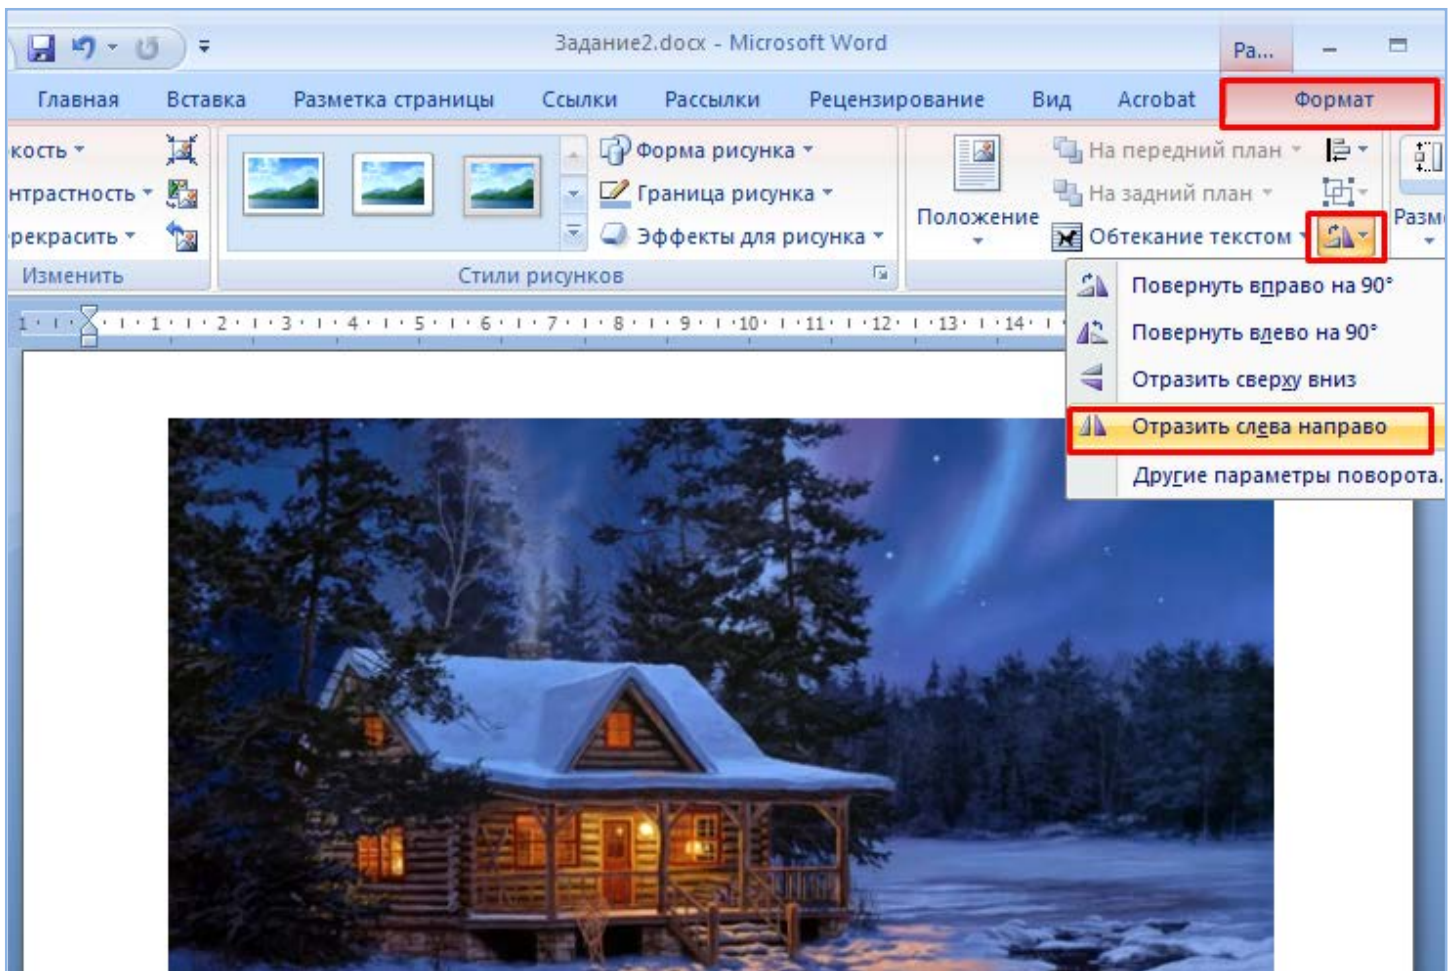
Задание2.docx - Microsoft Word
Ра...

Главная Вставка Разметка страницы Ссылки Рассылки Рецензирование Вид Acrobat Формат

кость
нтрастность
екрасить
Изменить

Форма рисунка
Граница рисунка
Эффекты для рисунка
Стили рисунков

Положение
На передний план
На задний план
Обтекание текстом
Разм

Повернуть вправо на 90°
Повернуть влево на 90°
Отразить сверху вниз
Отразить слева направо
Другие параметры поворота...

1 · 1 · 2 · 3 · 4 · 5 · 6 · 7 · 8 · 9 · 10 · 11 · 12 · 13 · 14